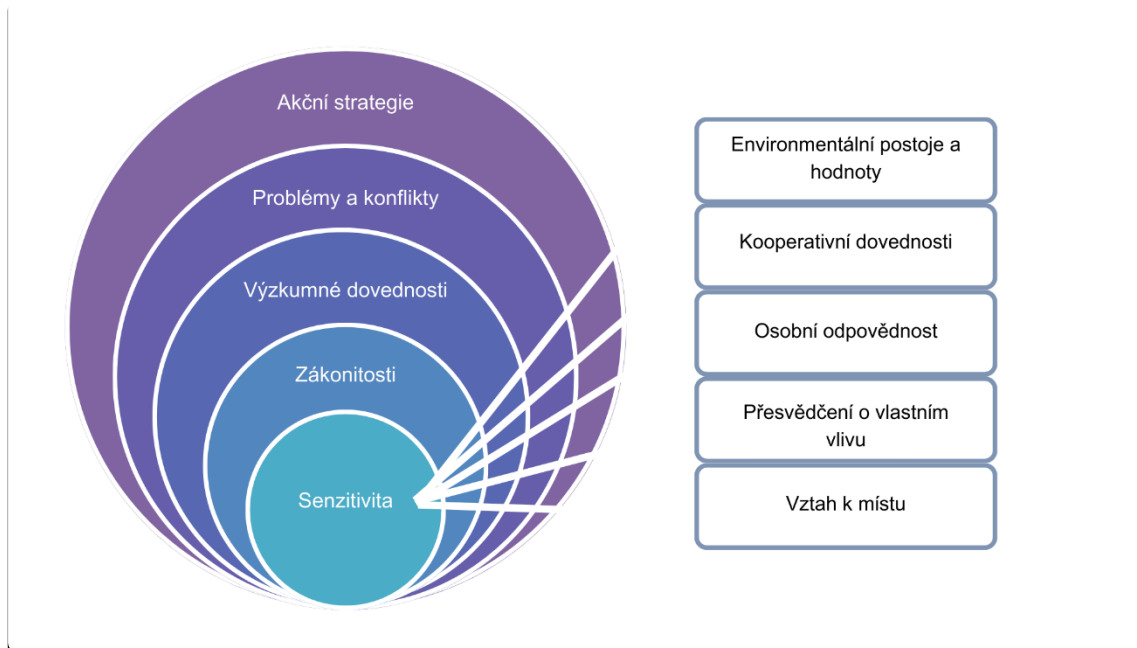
Akční strategie

Problémy a konflikty

Výzkumné dovednosti

Zákonitosti

Senzitivita

Environmentální postoje a hodnoty

Kooperativní dovednosti

Osobní odpovědnost

Přesvědčení o vlastním vlivu

Vztah k místu